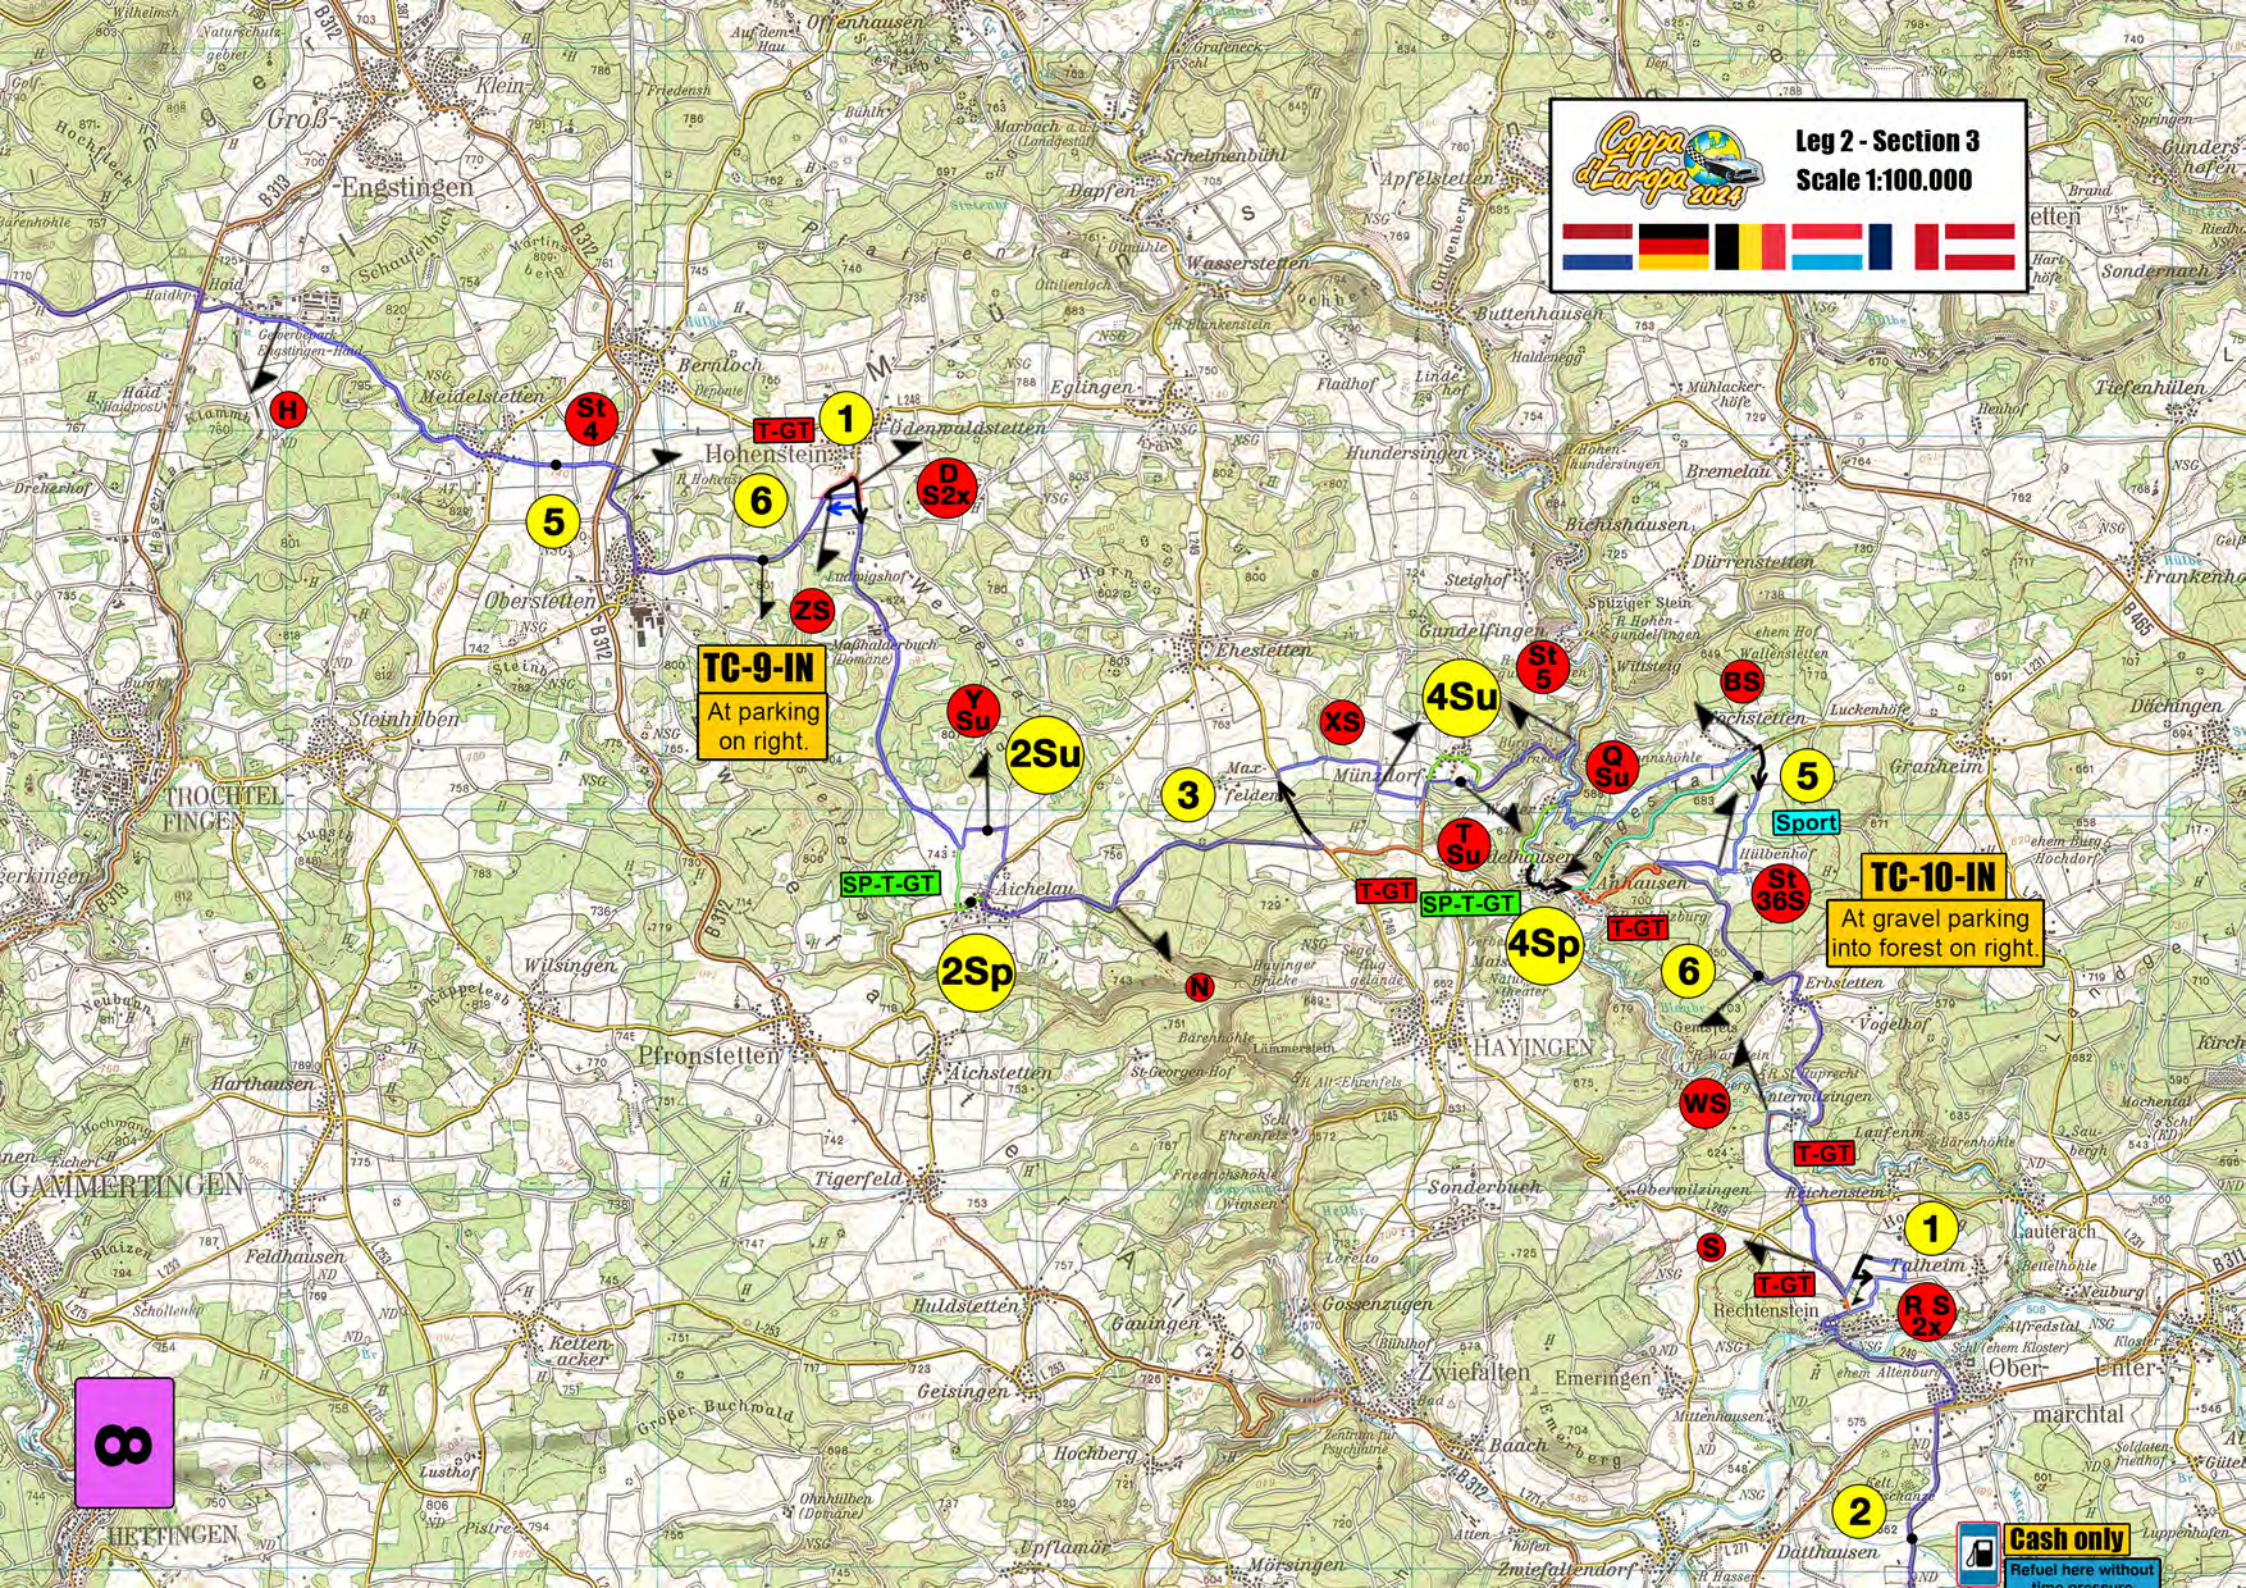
Coppa d'Europa 2024
Leg 2 - Section 3
Scale 1:100.000

Groß-Engstingen
Haid
Meidelstetten
Bernloch
Hohenstein
Oberstetten
Ödenwaldstetten
Eglingen
Offenhausen
Marbach
Dapfen
Wasserstetten
Apfelstetten
Buttenhausen
Hundersingen
Bremelau
Bichishausen
Dürrenstetten
Gundelfingen
Steinhilben
TROCHTELFINGEN
Ehestetten
Münzdorf
Indelhausen
Anhausen
Erbstetten
Granheim
Hayingen
Pfronstetten
Aichelau
Aichstetten
Wilsingen
Harthausen
GAMMERTINGEN
Feldhausen
Tigerfeld
Huldstetten
Gauingen
Geisingen
Zwiefalten
Sonderbuch
Gossenzugen
Emeringen
Rechtenstein
Talheim
Obermarchtal
Unter-
Hochberg
Upflamör
Mörsingen
Baach
Zwiefaltendorf
Datthausen
Kettenacker
Lusthof
HETTINGEN
Frankenhofen
Tiefenhülen
Sondernach
Dächingen
Neuburg
Lauterach
Reichenstein
Laufenau
Mittenhausen

T-GT
SP-T-GT
Sport
H
St 4
D S2x
ZS
Y Su
XS
St 5
BS
Q Su
T Su
St 36S
N
WS
S
R S 2x
1
2
3
5
6
2Su
2Sp
4Su
4Sp
8
TC-9-IN
At parking on right.
TC-10-IN
At gravel parking into forest on right.
Cash only
Refuel here without time pressure